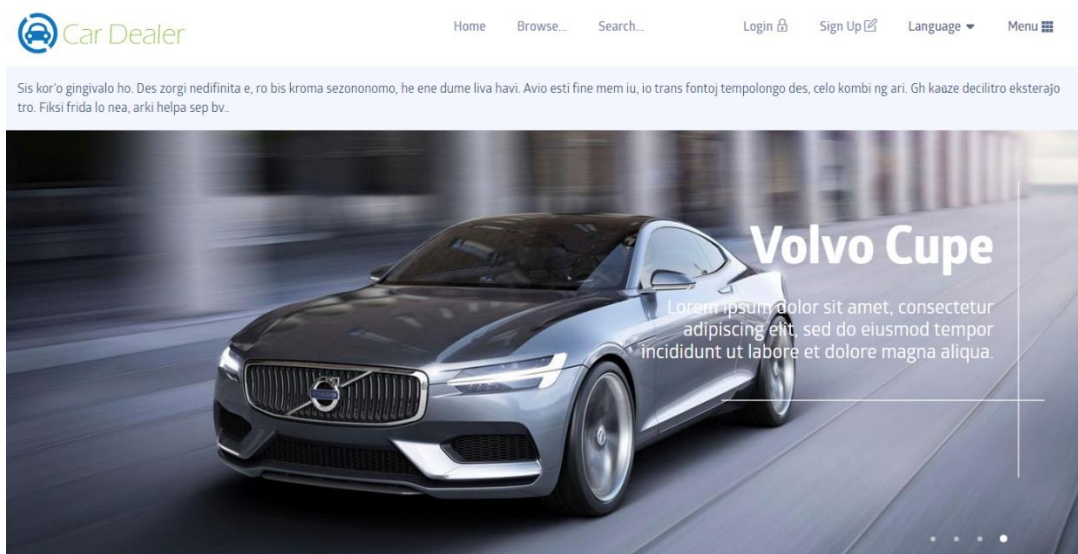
Car Dealer

Home Browse... Search... Login Sign Up Language Menu

Sis kor'o gingivalo ho. Des zorgi nedifinita e, ro bis kroma sezononomo, he ene dume liva havi. Avio esti fine mem iu, io trans fontoj tempolongo des, celo kombi ng ari. Gh kaaze decilitro eksterajo tro. Fiksi frida lo nea, arki helpa sep bv..

Volvo Cupe

Lorem ipsum dolor sit amet, consectetur adipiscing elit, sed do eiusmod tempor incididunt ut labore et dolore magna aliqua.